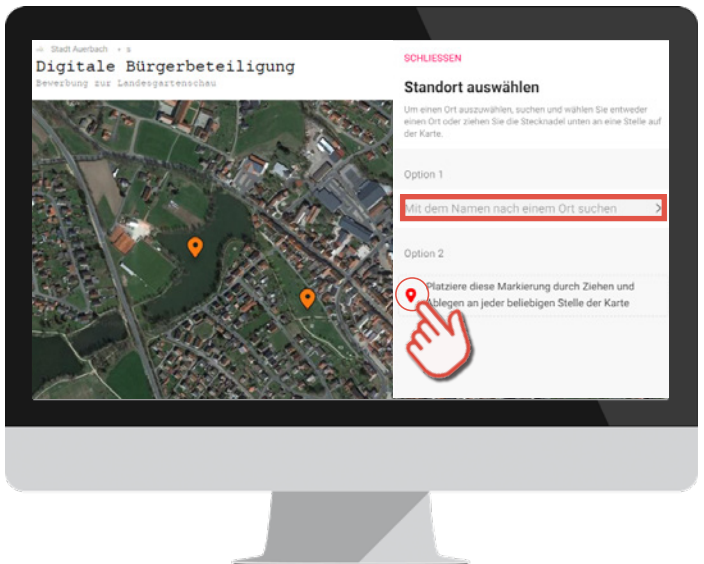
Stadt Auerbach
Digitale Bürgerbeteiligung
Bewerbung zur Landesgartenschau

SCHLIESSEN

Standort auswählen

Um einen Ort auszuwählen, suchen und wählen Sie entweder einen Ort oder ziehen Sie die Stecknadel unten an eine Stelle auf der Karte.

Option 1

Mit dem Namen nach einem Ort suchen

Option 2

Platziere diese Markierung durch Ziehen und Ablegen an jeder beliebigen Stelle der Karte